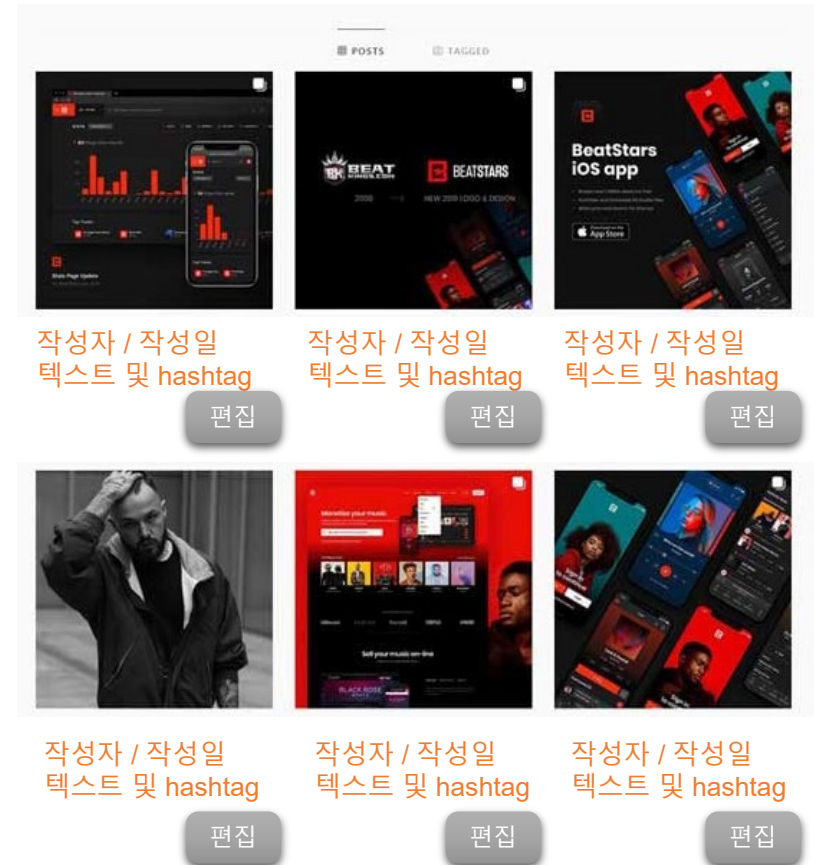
POSTS TAGGED

Stats Page Update

BEAT KINGDOM 2008 BEATSTARS NEW 2019 LOGO & DESIGN

BeatStars iOS app

App Store

작성자 / 작성일
텍스트 및 hashtag
편집

작성자 / 작성일
텍스트 및 hashtag
편집

작성자 / 작성일
텍스트 및 hashtag
편집

Monetize your music

Sell your music on-line

BLACK ROSE

작성자 / 작성일
텍스트 및 hashtag
편집

작성자 / 작성일
텍스트 및 hashtag
편집

작성자 / 작성일
텍스트 및 hashtag
편집